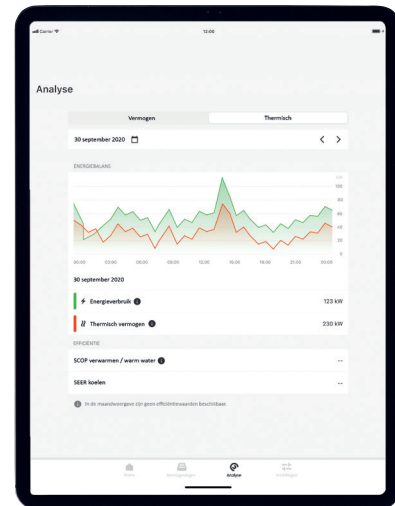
Carrier
12:00

Analyse

Vermogen
Thermisch

30 september 2020

ENERGIEBALANS

120
100
80
60
40
20
0

00:00
03:00
06:00
09:00
12:00
15:00
18:00
21:00
00:00

30 september 2020

Energieverbruik
123 kW

Thermisch vermogen
230 kW

EFFICIËNTIE

SCOP verwarmen / warm water
--

SEER koelen
--

In de maandweergave zijn geen efficiëntiewaarden beschikbaar

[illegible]
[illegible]
Analyse
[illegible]